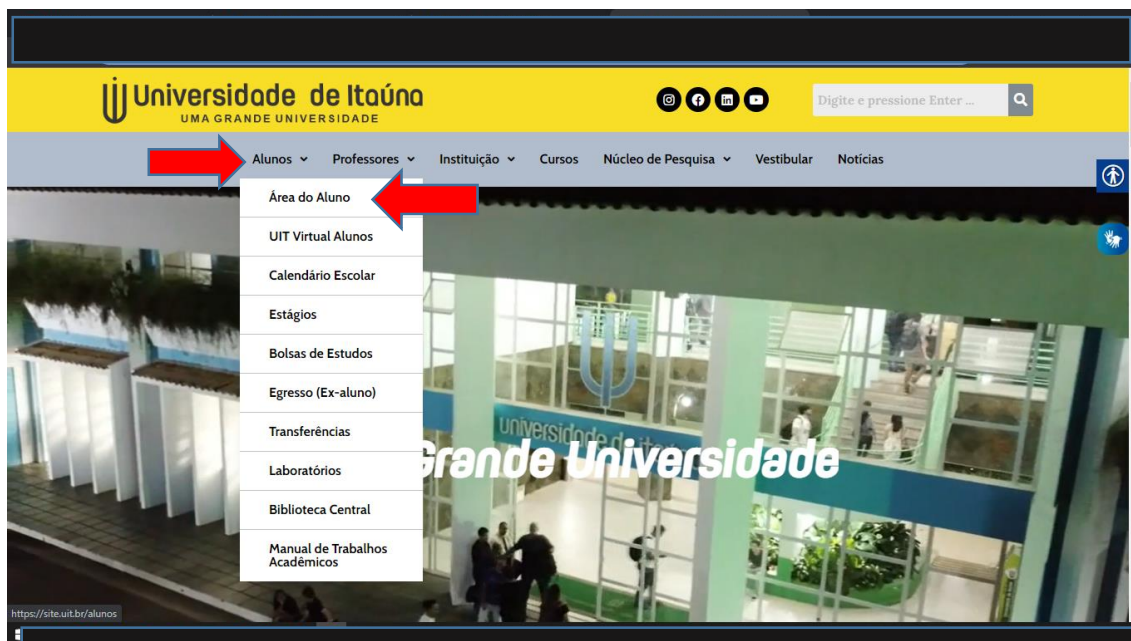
Universidade de Itaúna
UMA GRANDE UNIVERSIDADE

Digite e pressione Enter ...

Alunos
Professores
Instituição
Cursos
Núcleo de Pesquisa
Vestibular
Notícias

Área do Aluno
UIT Virtual Alunos
Calendário Escolar
Estágios
Bolsas de Estudos
Egresso (Ex-aluno)
Transferências
Laboratórios
Biblioteca Central
Manual de Trabalhos Acadêmicos

universidade de ita
Grande Universidade

https://site.uit.br/alunos